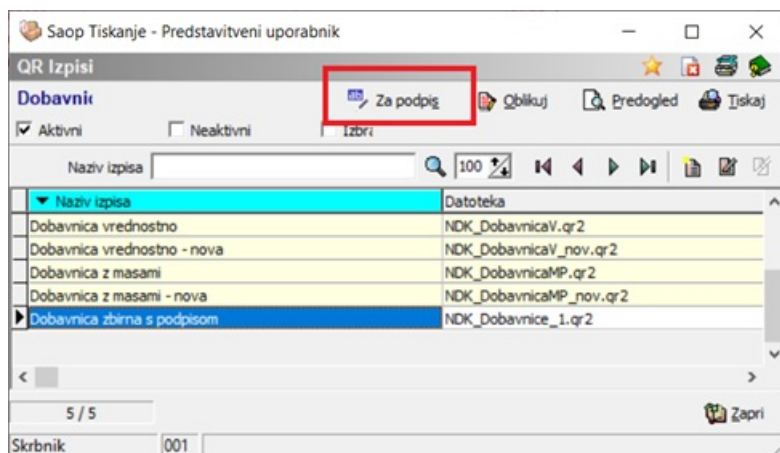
Saop Tiskanje - Predstavitveni uporabnik

QR Izpisi

Dobavnic

Za podpis

Oblikuj

Predogled

Tiskaj

Aktivni

Neaktivni

Izbra

Naziv izpisa

100

| Naziv izpisa | Datoteka |
|---|---|
| Dobavnica vrednostno | NDK_DobavnicaV.qr2 |
| Dobavnica vrednostno - nova | NDK_DobavnicaV_nov.qr2 |
| Dobavnica z masami | NDK_DobavnicaMP.qr2 |
| Dobavnica z masami - nova | NDK_DobavnicaMP_nov.qr2 |
| Dobavnica zbirna s podpisom | NDK_Dobavnice_1.qr2 |

5 / 5

Zapri

Skrbnik

001